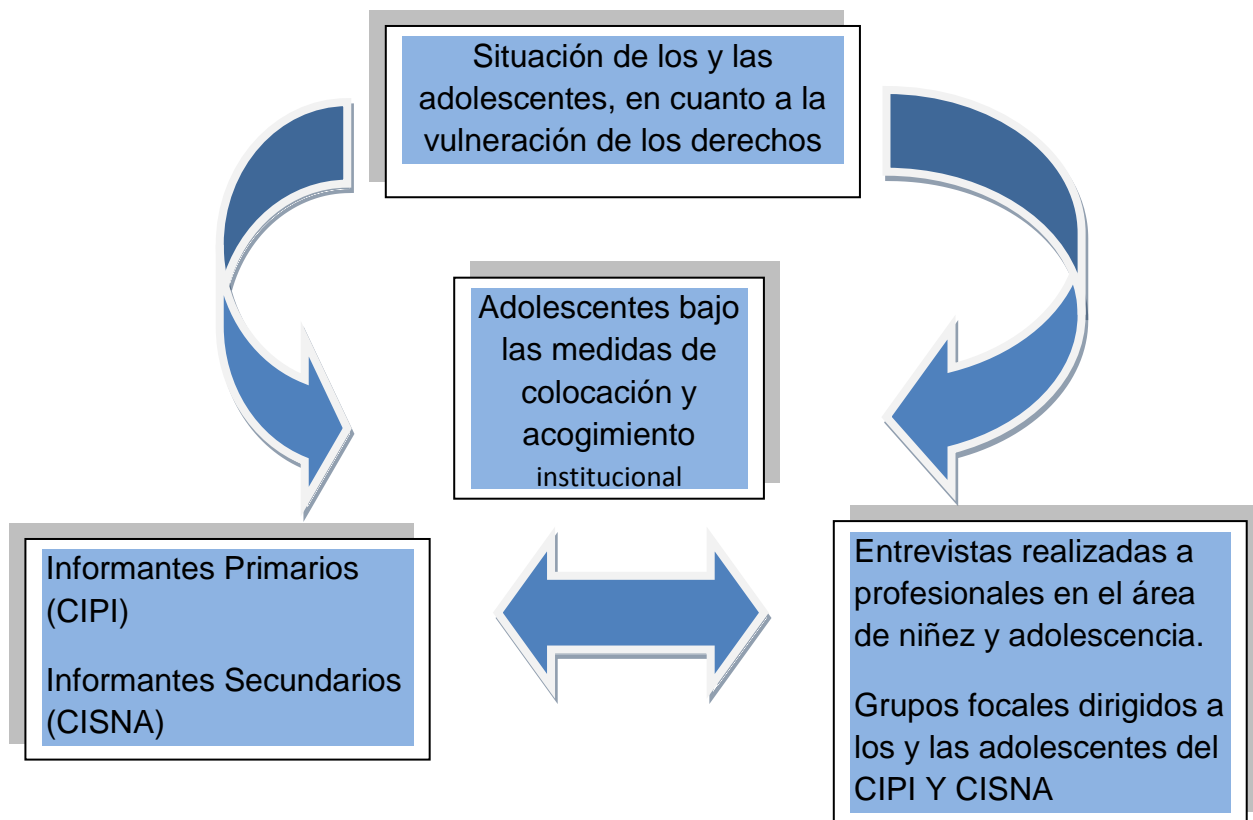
Situación de los y las adolescentes, en cuanto a la vulneración de los derechos

Adolescentes bajo las medidas de colocación y acogimiento institucional

Informantes Primarios (CIPI)

Informantes Secundarios (CISNA)

Entrevistas realizadas a profesionales en el área de niñez y adolescencia.

Grupos focales dirigidos a los y las adolescentes del CIPI Y CISNA